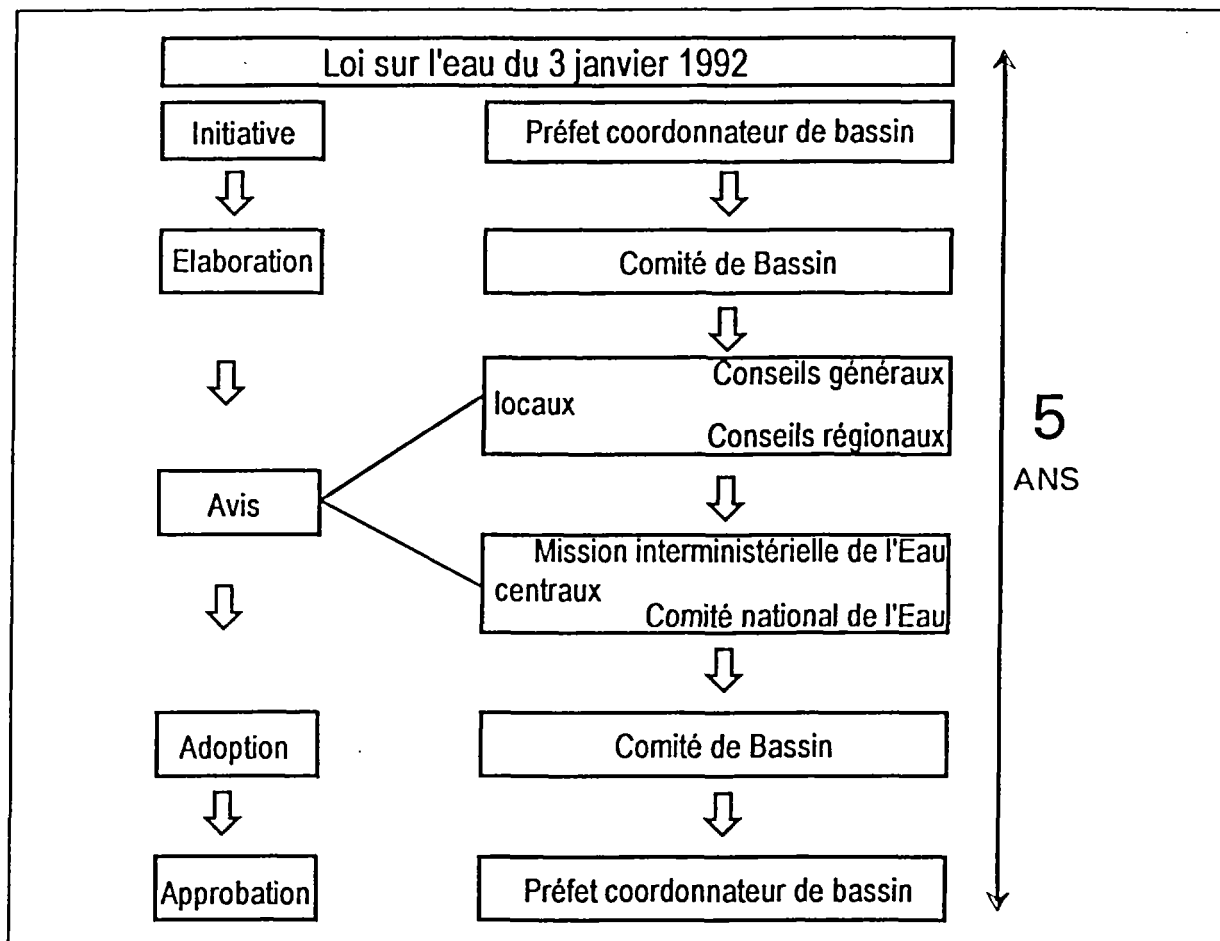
Loi sur l'eau du 3 janvier 1992

Initiative

Préfet coordonnateur de bassin

Elaboration

Comité de Bassin

Conseils généraux
locaux
Conseils régionaux

Avis

Mission interministérielle de l'Eau
centraux
Comité national de l'Eau

Adoption

Comité de Bassin

Approbation

Préfet coordonnateur de bassin

5
ANS